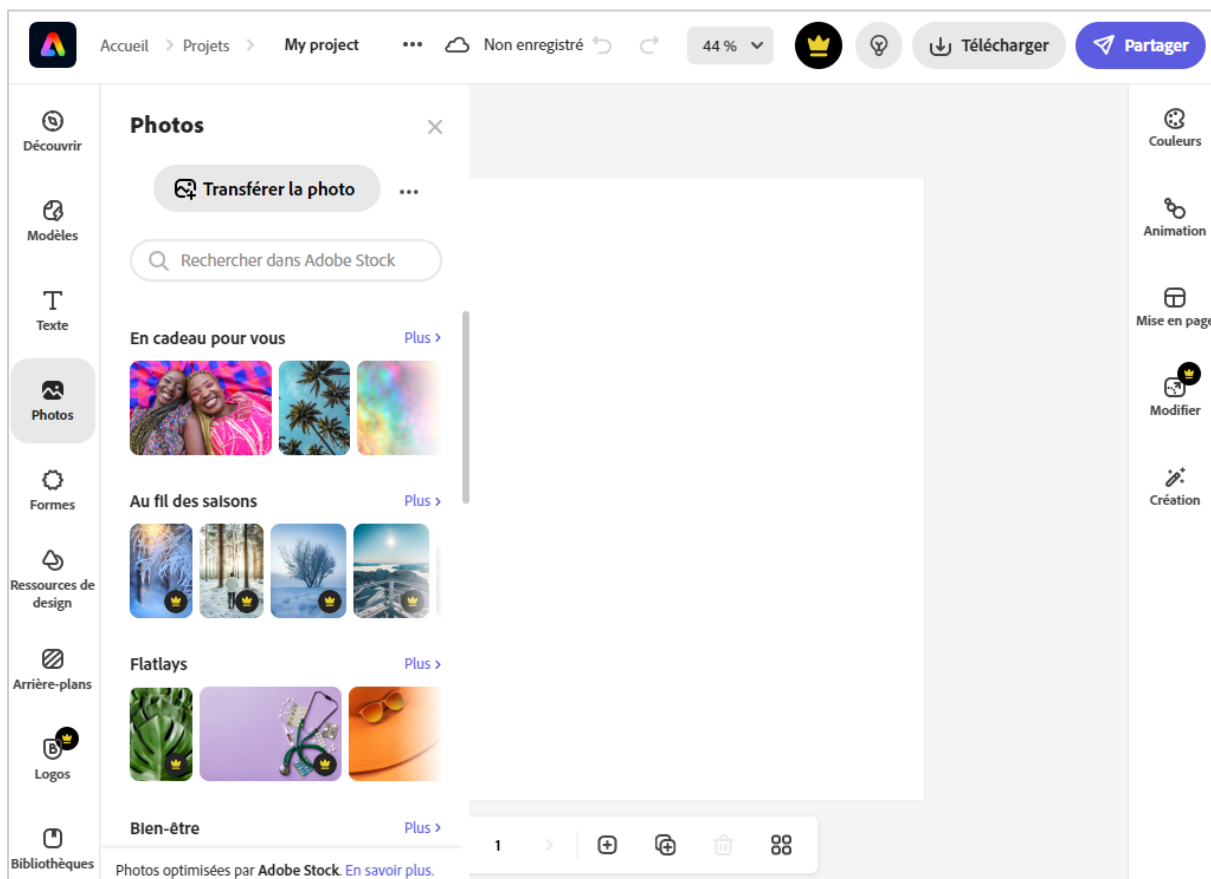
Accueil > Projets > My project ... Non enregistré 44 % Télécharger Partager

Découvrir
Modèles
Texte
Photos
Formes
Ressources de design
Arrière-plans
Logos
Bibliothèques

Photos

Transférer la photo ...

Rechercher dans Adobe Stock

En cadeau pour vous Plus >

Au fil des saisons Plus >

Flatlays Plus >

Bien-être Plus >

Photos optimisées par Adobe Stock. En savoir plus.

1

Couleurs
Animation
Mise en page
Modifier
Création